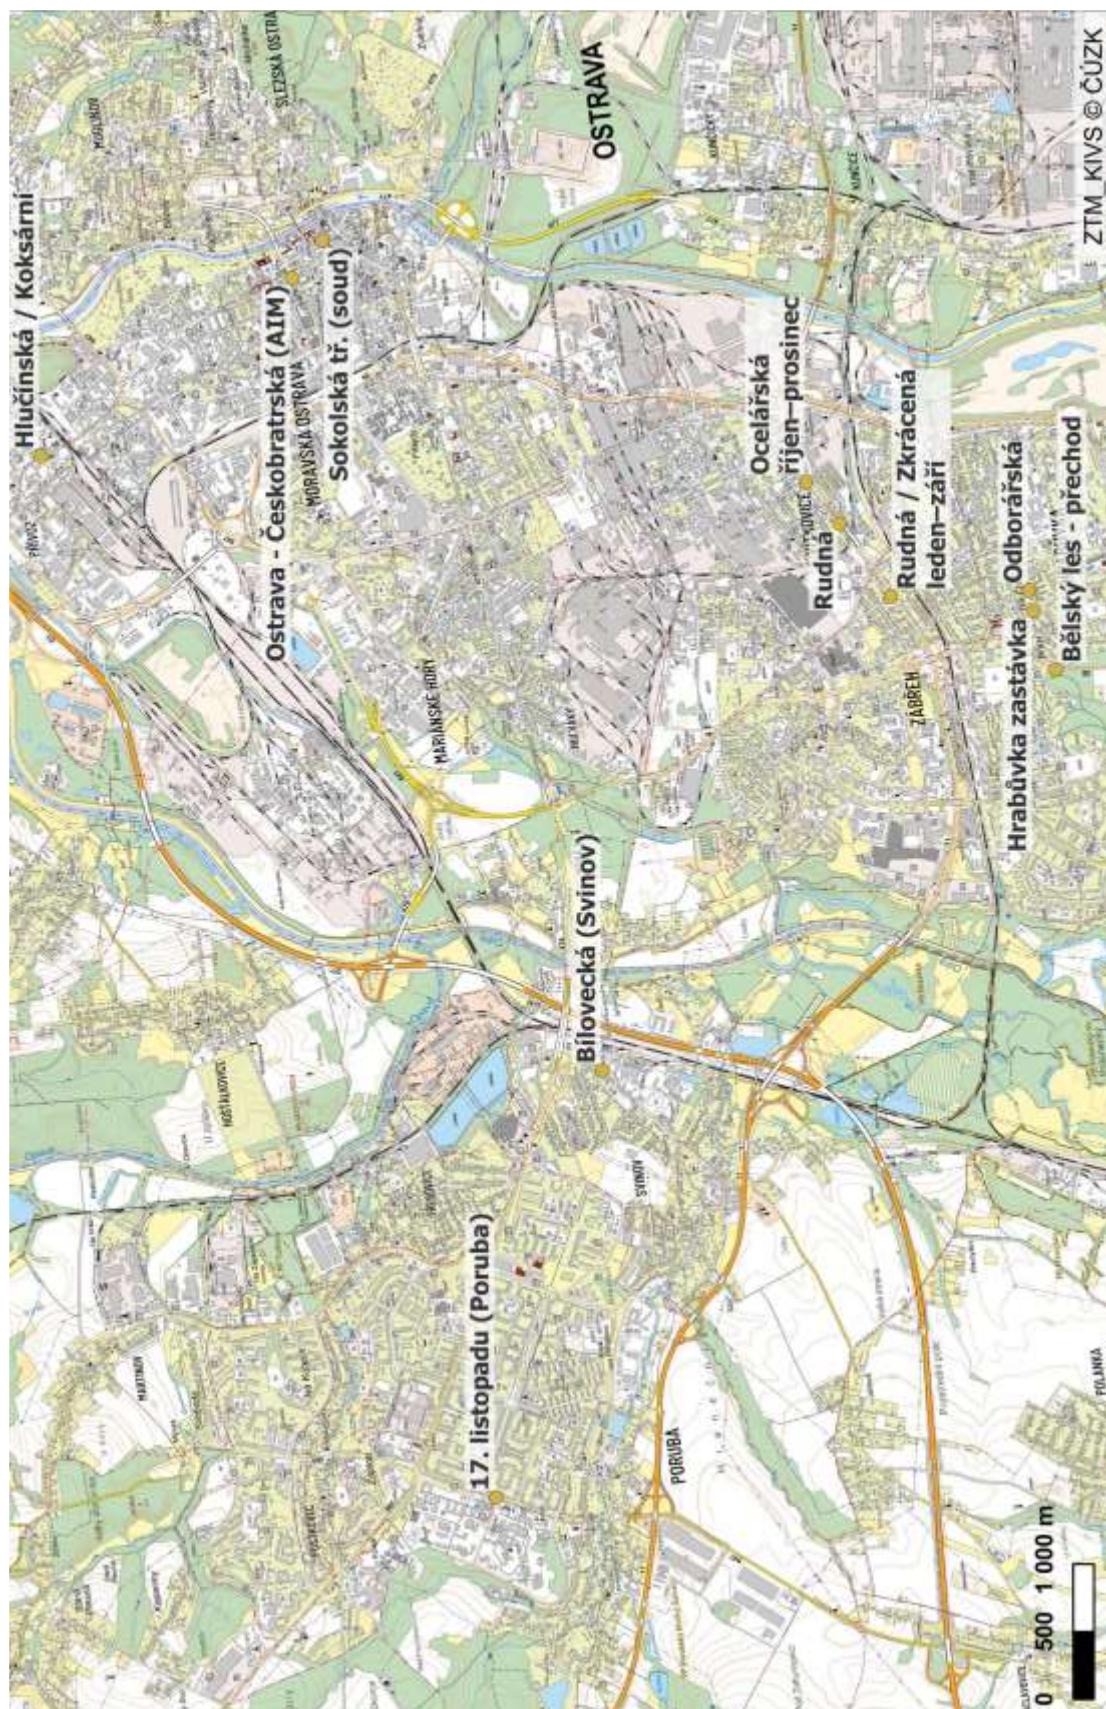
Hlučínská / Koksární
Ostrava - Českobratrská (AIM)
Sokolská tř. (soud)
OSTRAVA
Ocelářská
říjen–prosinec
Rudná
Rudná / Zkrácená
leden–září
Odborářská
Hrabůvka zastávka
Bělský les - přechod
Bílovecká (Svinov)
17. listopadu (Poruba)
MORAVSKÁ OSTRAVA
MARIÁNSKÉ HORY
PŘÍVOZ
SLEZSKÁ OSTRAVA
ZÁBŘEH
SVINOV
PORUBA
MARTINOV
HOŠŤÁLKOVICE
POLANKA
ZTM_KIVS © ČÚZK
0 500 1 000 m